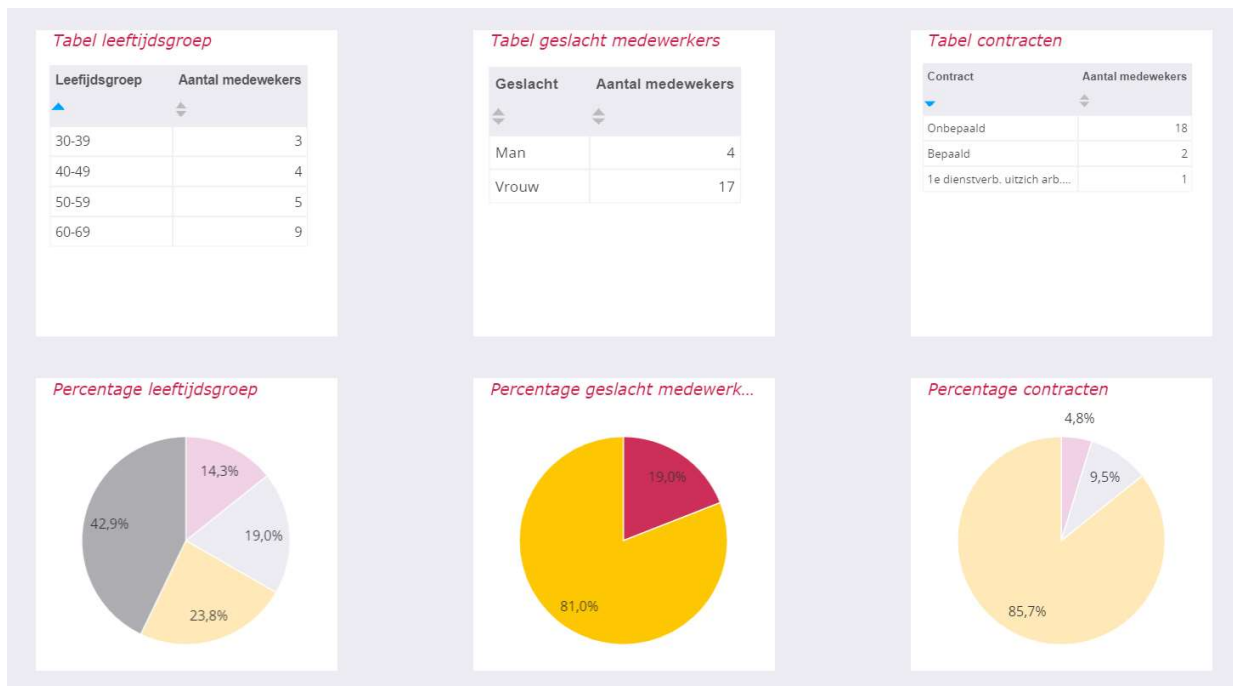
Tabel leeftijdsgroep

| Leefijdsgroep | Aantal medewekers |
|---|---|
| 30-39 | 3 |
| 40-49 | 4 |
| 50-59 | 5 |
| 60-69 | 9 |

Tabel geslacht medewerkers

| Geslacht | Aantal medewekers |
|---|---|
| Man | 4 |
| Vrouw | 17 |

Tabel contracten

| Contract | Aantal medewekers |
|---|---|
| Onbepaald | 18 |
| Bepaald | 2 |
| 1e dienstverb. uitzich arb.... | 1 |

Percentage leeftijdsgroep

14,3%
19,0%
23,8%
42,9%

Percentage geslacht medewerk...

19,0%
81,0%

Percentage contracten

4,8%
9,5%
85,7%